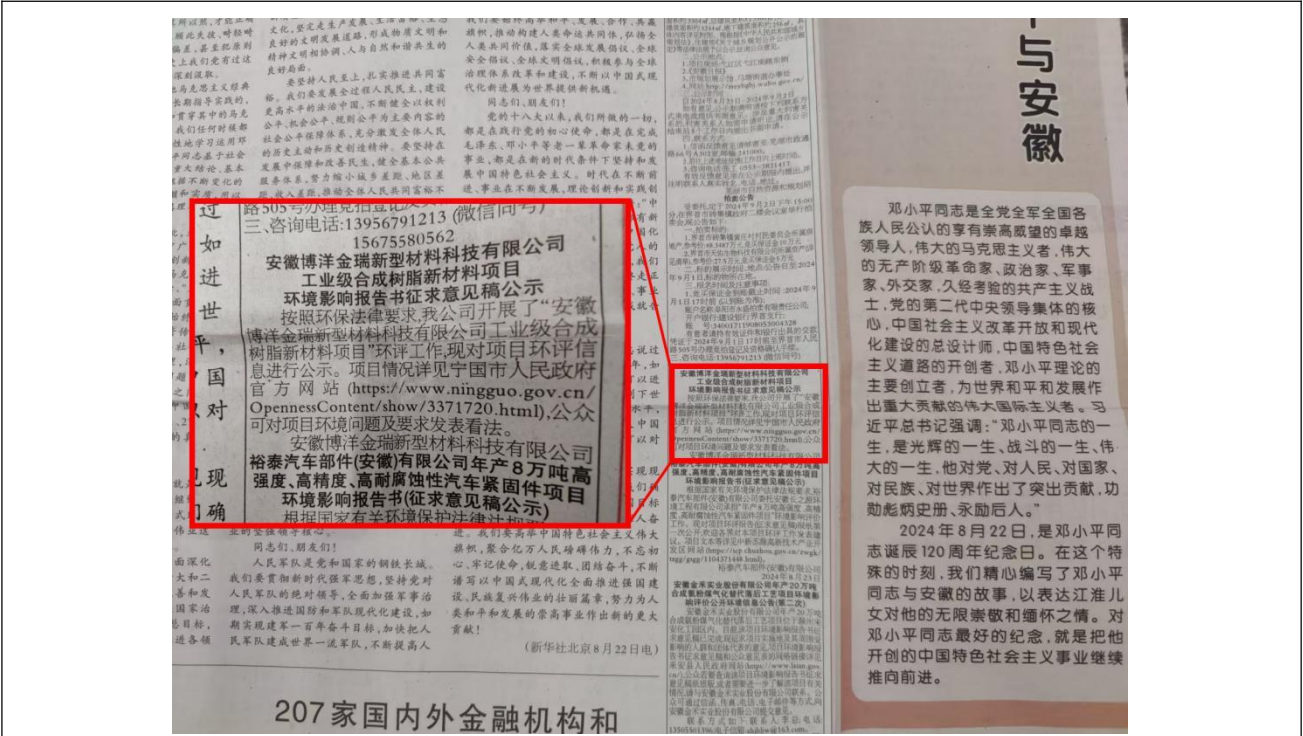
路505号办理竞拍登记（微信同号）
三、咨询电话：13956791213（微信同号）
15675580562

安徽博洋金瑞新型材料科技有限公司
工业级合成树脂新材料项目
环境影响报告书征求意见稿公示

按照环保法律要求，我公司开展了"安徽博洋金瑞新型材料科技有限公司工业级合成树脂新材料项目"环评工作，现对项目环评信息进行公示。项目情况详见宁国市人民政府官方网站（https://www.ningguo.gov.cn/OpennessContent/show/3371720.html），公众可对项目环境问题及要求发表看法。

安徽博洋金瑞新型材料科技有限公司

裕泰汽车部件（安徽）有限公司年产8万吨高强度、高精度、高耐腐蚀性汽车紧固件项目
环境影响报告书（征求意见稿公示）

根据国家有关环境保护法律法规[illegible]

与安徽

邓小平同志是全党全军全国各族人民公认的享有崇高威望的卓越领导人，伟大的马克思主义者，伟大的无产阶级革命家、政治家、军事家、外交家，久经考验的共产主义战士，党的第二代中央领导集体的核心，中国社会主义改革开放和现代化建设的总设计师，中国特色社会主义道路的开创者，邓小平理论的主要创立者，为世界和平和发展作出重大贡献的伟大国际主义者。习近平总书记强调："邓小平同志的一生，是光辉的一生、战斗的一生、伟大的一生，他对党、对人民、对国家、对民族、对世界作出了突出贡献，功勋彪炳史册、永励后人。"

2024年8月22日，是邓小平同志诞辰120周年纪念日。在这个特殊的时刻，我们精心编写了邓小平同志与安徽的故事，以表达江淮儿女对他的无限崇敬和缅怀之情。对邓小平同志最好的纪念，就是把他开创的中国特色社会主义事业继续推向前进。

同志们，朋友们！

人民军队是党和国家的钢铁长城。我们要贯彻新时代强军思想，坚持党对人民军队的绝对领导，全面加强军事治理，深入推进国防和军队现代化建设，如期实现建军一百年奋斗目标，加快把人民军队建成世界一流军队，不断提高人

进。我们要高举中国特色社会主义伟大旗帜，聚合亿万人民磅礴伟力，不忘初心、牢记使命，锐意进取，团结奋斗，不断谱写以中国式现代化全面推进强国建设、民族复兴伟业的壮丽篇章，努力为人类和平和发展的崇高事业作出新的更大贡献！

（新华社北京8月22日电）

207家国内外金融机构和